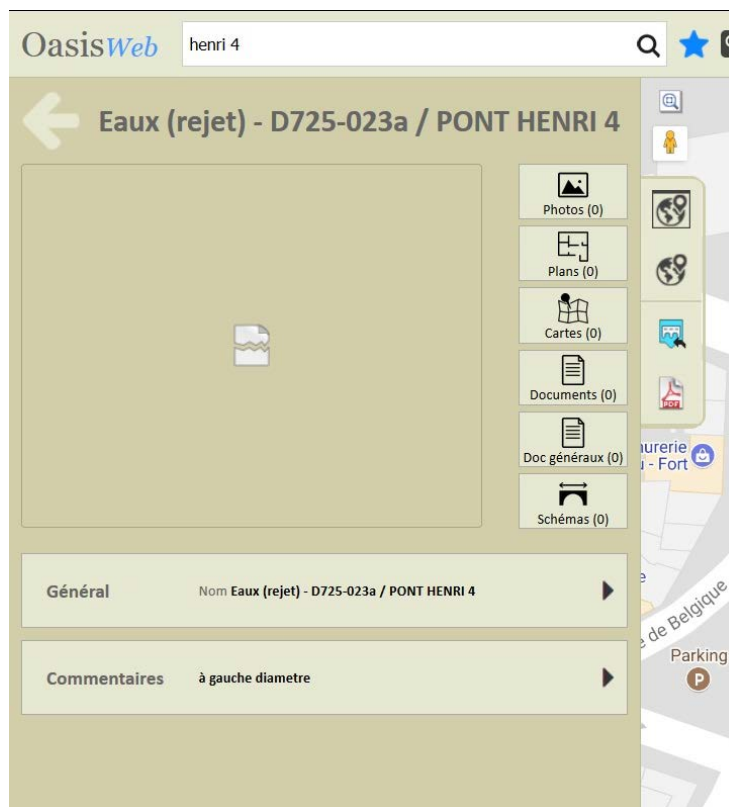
OasisWeb henri 4

Eaux (rejet) - D725-023a / PONT HENRI 4

Photos (0)
Plans (0)
Cartes (0)
Documents (0)
Doc généraux (0)
Schémas (0)

urerie
u - Fort

e de Belgique

Parking

Général Nom Eaux (rejet) - D725-023a / PONT HENRI 4

Commentaires à gauche diametre